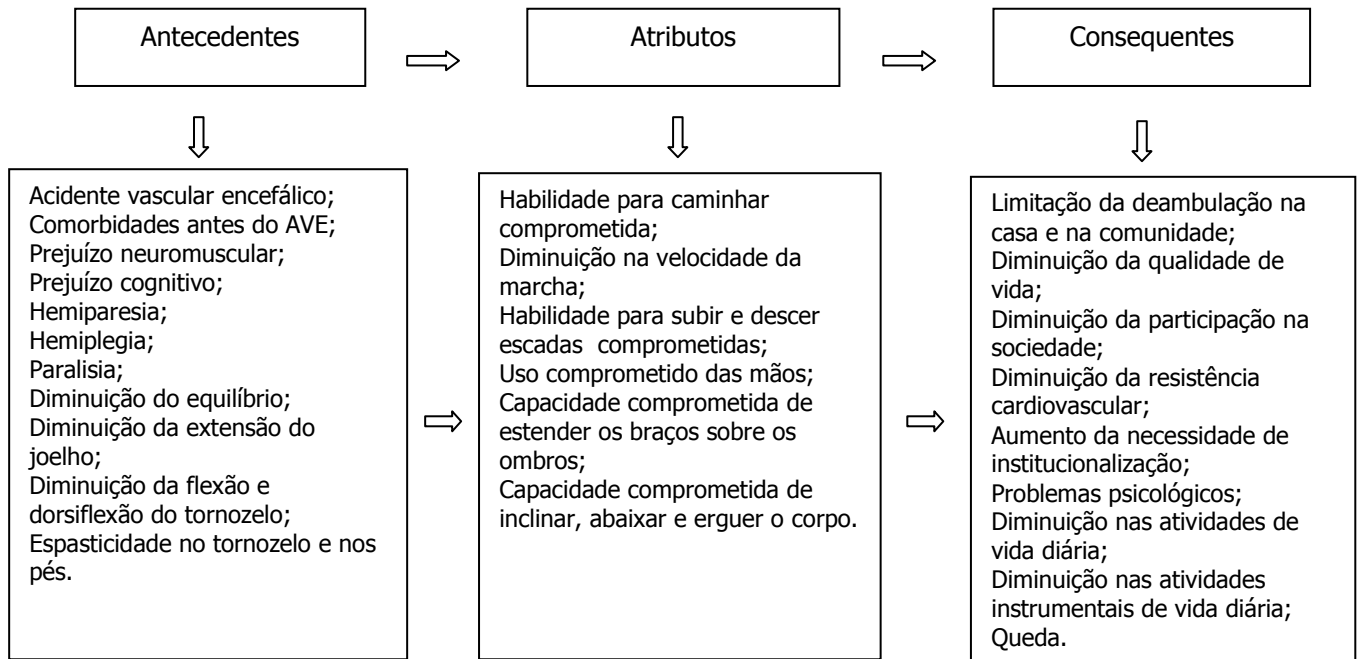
Antecedentes

Atributos

Consequentes

Acidente vascular encefálico;
Comorbidades antes do AVE;
Prejuízo neuromuscular;
Prejuízo cognitivo;
Hemiparesia;
Hemiplegia;
Paralisia;
Diminuição do equilíbrio;
Diminuição da extensão do joelho;
Diminuição da flexão e dorsiflexão do tornozelo;
Espasticidade no tornozelo e nos pés.

Habilidade para caminhar comprometida;
Diminuição na velocidade da marcha;
Habilidade para subir e descer escadas comprometidas;
Uso comprometido das mãos;
Capacidade comprometida de estender os braços sobre os ombros;
Capacidade comprometida de inclinar, abaixar e erguer o corpo.

Limitação da deambulação na casa e na comunidade;
Diminuição da qualidade de vida;
Diminuição da participação na sociedade;
Diminuição da resistência cardiovascular;
Aumento da necessidade de institucionalização;
Problemas psicológicos;
Diminuição nas atividades de vida diária;
Diminuição nas atividades instrumentais de vida diária;
Queda.